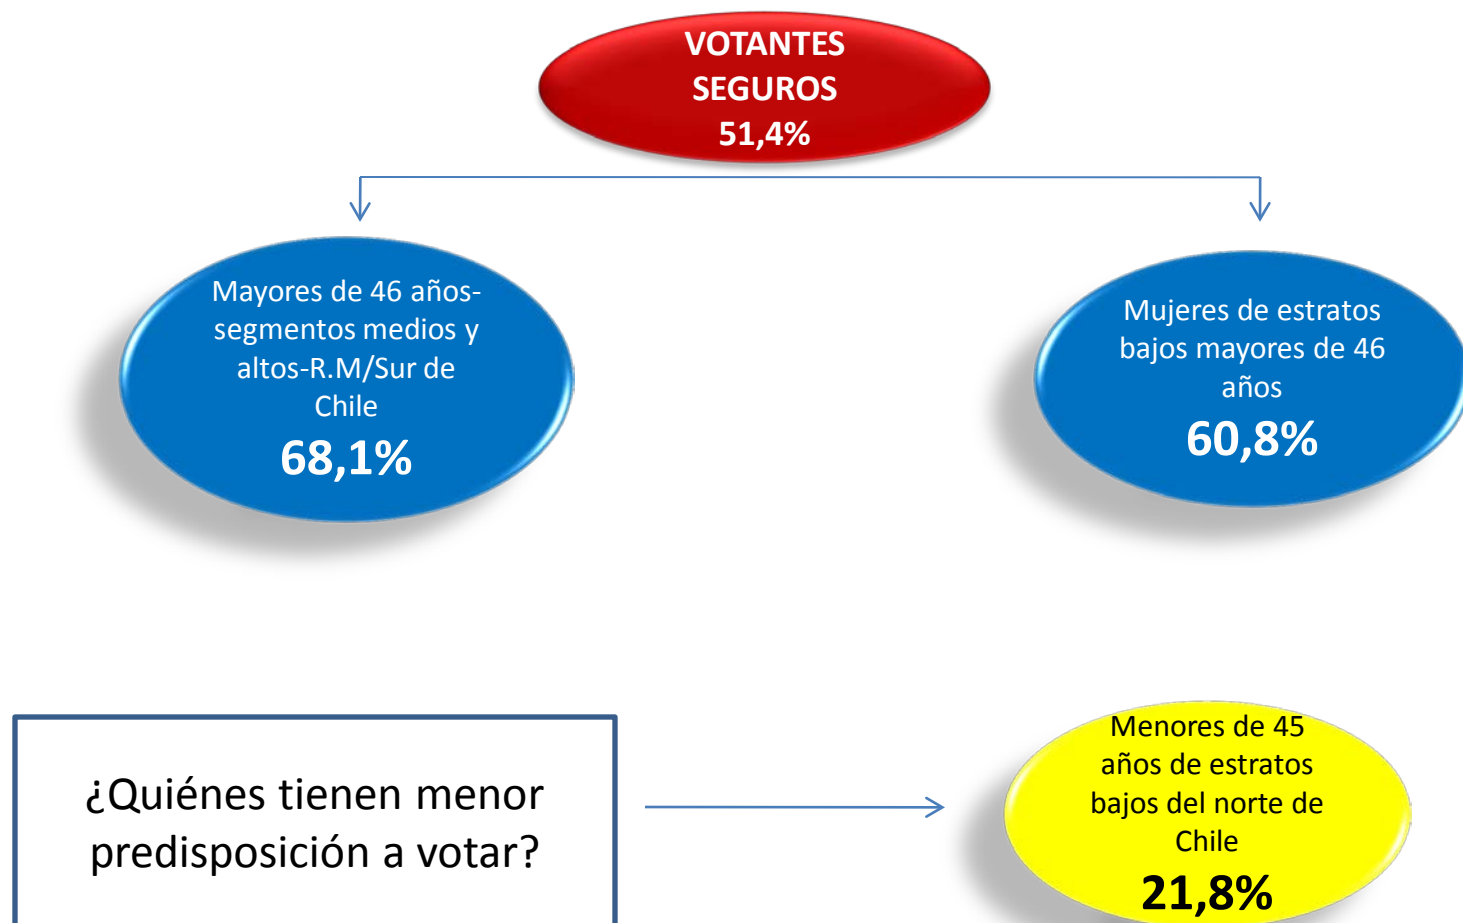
VOTANTES SEGUROS
51,4%

Mayores de 46 años-segmentos medios y altos-R.M/Sur de Chile
68,1%

Mujeres de estratos bajos mayores de 46 años
60,8%

¿Quiénes tienen menor predisposición a votar?

Menores de 45 años de estratos bajos del norte de Chile
21,8%